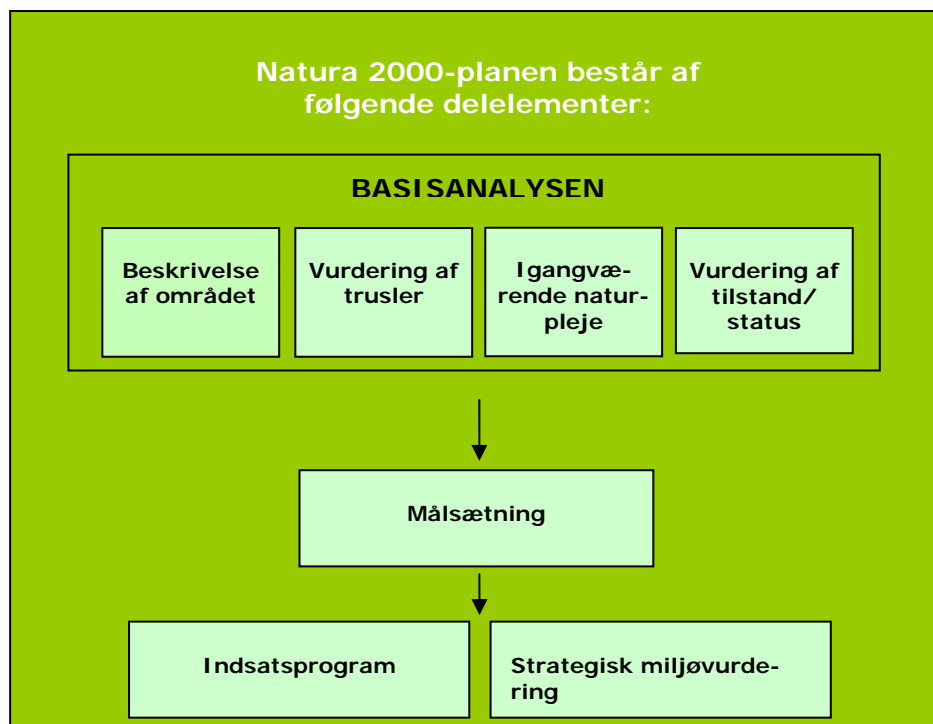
Natura 2000-planen består af følgende delelementer:

BASISANALYSEN

Beskrivelse af området

Vurdering af trusler

Igangværende naturpleje

Vurdering af tilstand/ status

Målsætning

Indsatsprogram

Strategisk miljøvurdering